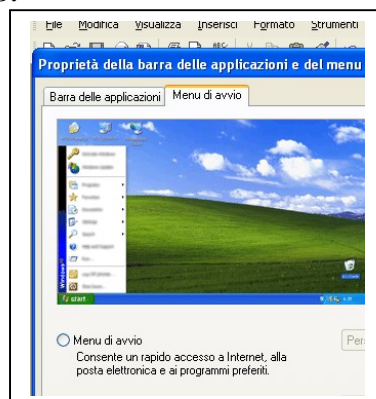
File Modifica Visualizza Inserisci Formato Strumenti

Proprietà della barra delle applicazioni e del menu

Barra delle applicazioni Menu di avvio

start

Menu di avvio

Consente un rapido accesso a Internet, alla posta elettronica e ai programmi preferiti.

Pers